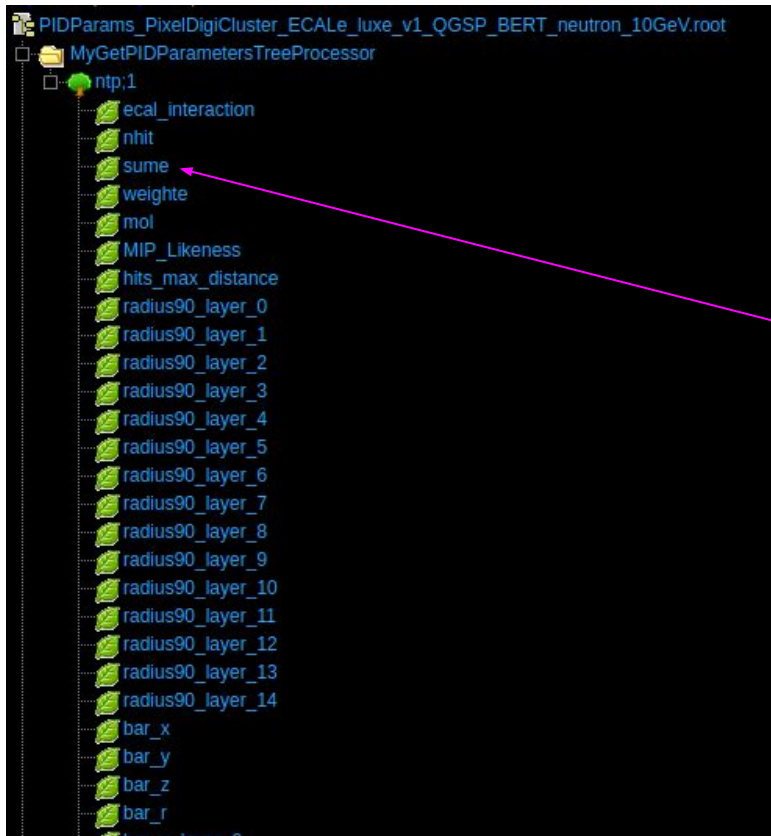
PIDParams_PixelDigiCluster_ECALe_luxe_v1_QGSP_BERT_neutron_10GeV.root
MyGetPIDParametersTreeProcessor
ntp;1
ecal_interaction
nhit
sume
weighte
mol
MIP_Likeness
hits_max_distance
radius90_layer_0
radius90_layer_1
radius90_layer_2
radius90_layer_3
radius90_layer_4
radius90_layer_5
radius90_layer_6
radius90_layer_7
radius90_layer_8
radius90_layer_9
radius90_layer_10
radius90_layer_11
radius90_layer_12
radius90_layer_13
radius90_layer_14
bar_x
bar_y
bar_z
bar_r
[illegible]